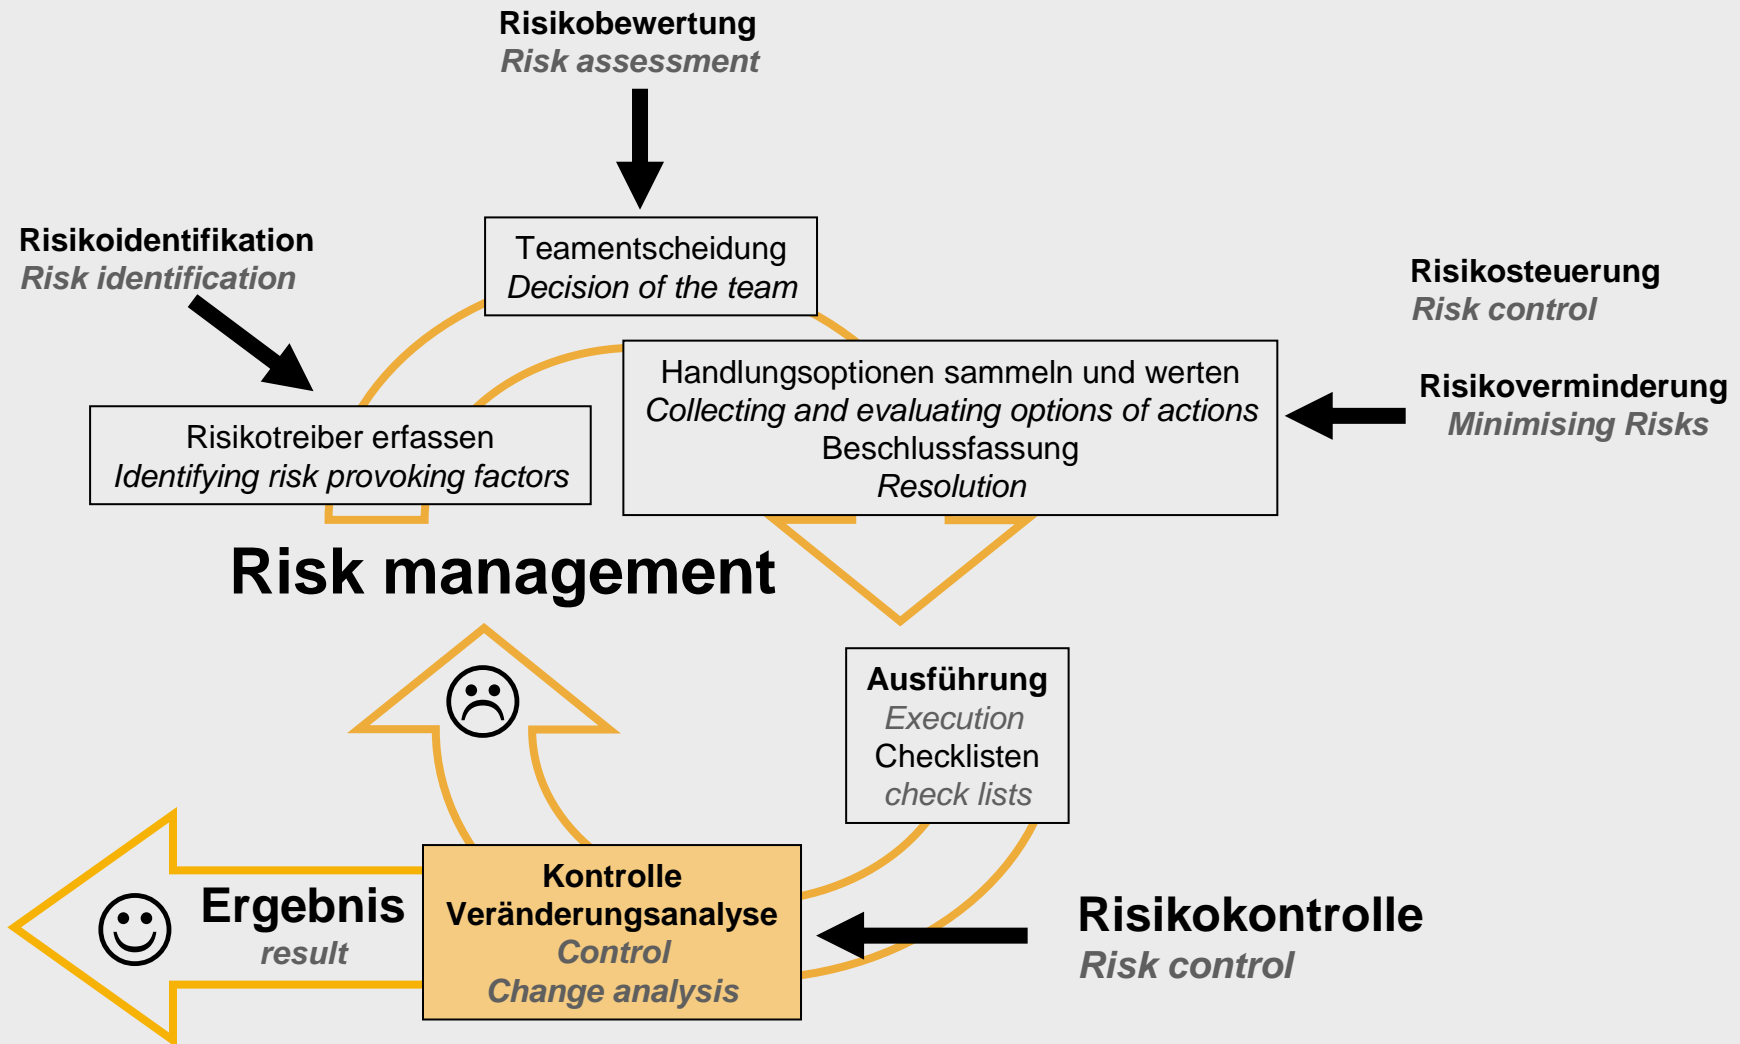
Risikobewertung
Risk assessment

Risikoidentifikation
Risk identification

Teamentscheidung
Decision of the team

Risikosteuerung
Risk control

Risikotreiber erfassen
Identifying risk provoking factors

Handlungsoptionen sammeln und werten
Collecting and evaluating options of actions
Beschlussfassung
Resolution

Risikoverminderung
Minimising Risks

Risk management

☹

Ausführung
Execution
Checklisten
check lists

☺

Ergebnis
result

Kontrolle
Veränderungsanalyse
Control
Change analysis

Risikokontrolle
Risk control